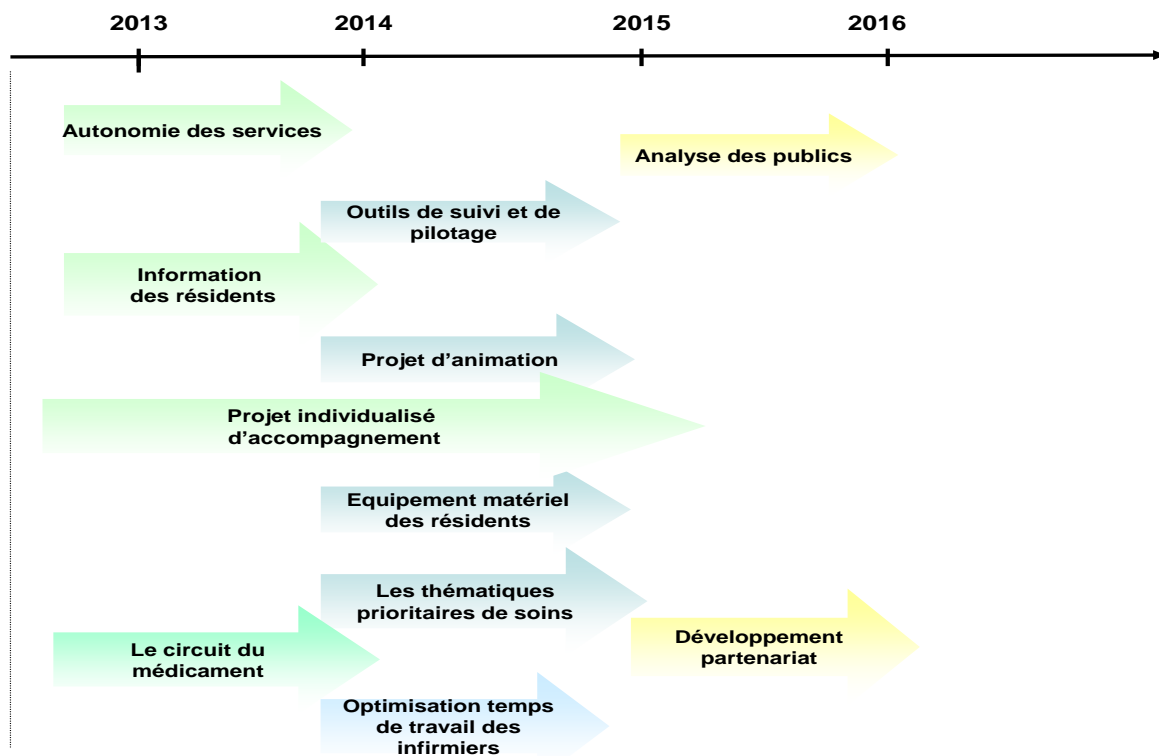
2013
2014
2015
2016

Autonomie des services

Analyse des publics

Outils de suivi et de pilotage

Information des résidents

Projet d'animation

Projet individualisé d'accompagnement

Equipement matériel des résidents

Les thématiques prioritaires de soins

Développement partenariat

Le circuit du médicament

Optimisation temps de travail des infirmiers